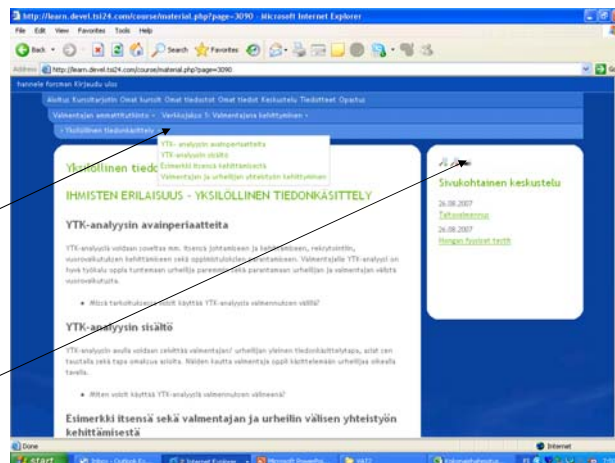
http://learn.devel.tsi24.com/course/material.php?page=3090 - Microsoft Internet Explorer

File Edit View Favorites Tools Help

Back Search Favorites

Address http://learn.devel.tsi24.com/course/material.php?page=3090

hannele forsman Kirjaudu ulos

Aloitus Kurssitarjotin Omat kurssit Omat tiedostot Omat tiedot Keskustelu Tiedotteet Opastus

Valmentajan ammattitutkinto » Verkkojakso 1: Valmentajana kehittyminen »

» Yksilöllinen tiedonkäsittely

YTK- analyysin avainperiaatteita
YTK-analyysin sisältö
Esimerkki itsensä kehittämisestä
Valmentajan ja urheilijan yhteistyön kehittäminen

Yksilöllinen tiedo

IHMISTEN ERILAISUUS - YKSILÖLLINEN TIEDONKÄSITTELY

YTK-analyysin avainperiaatteita

YTK-analyysiä voidaan sovettaa mm. itsensä johtamiseen ja kehittämiseen, rekrytointiin, vuorovaikutuksen kehittämiseen sekä oppimistuloksen parantamiseen. Valmentajalle YTK-analyysi on hyvä työkalu oppia tuntemaan urheilija paremmin sekä parantamaan urheilijan ja valmentajan välistä vuorovaikutusta.

• Missä tarkoituksessa voisit käyttää YTK-analyysiä valmennuksen välillä?

YTK-analyysin sisältö

YTK-analyysin avulla voidaan selvittää valmentajan/ urheilijan yleinen tiedonkäsittelytapa, eriat sen tautalla sekä tapa omaksua asioita. Näiden kautta valmentaja oppii käsittelemään urheilijaa oikealla tavalla.

• Miten voisit käyttää YTK-analyysiä valmennuksen välineenä?

Esimerkki itsensä sekä valmentajan ja urheilin välisen yhteistyön kehittämisestä

Sivukohtainen keskustelu

26.08.2007
Tahoaikeenmu

26.08.2007
Hongan fyysiset testit

Done

Internet

start